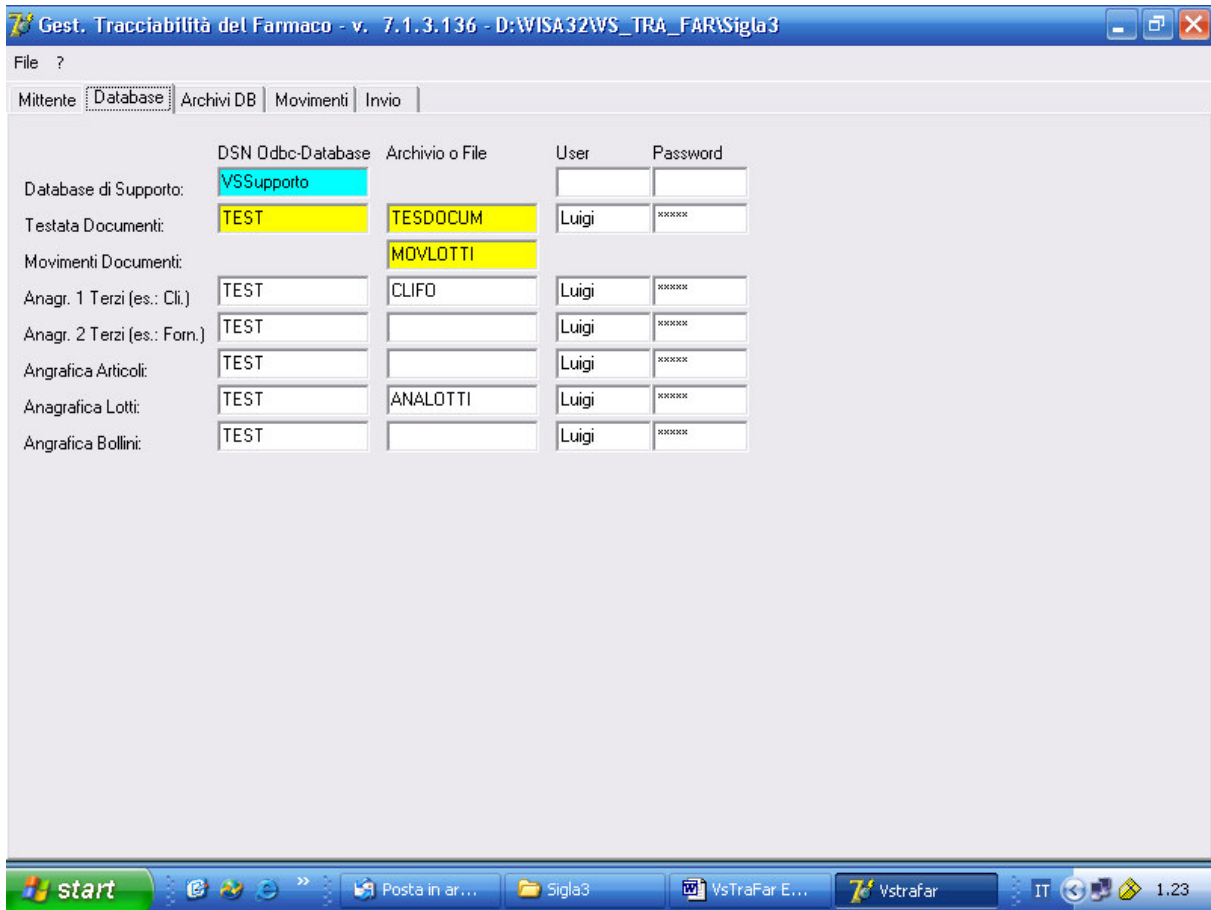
Gest. Tracciabilità del Farmaco - v. 7.1.3.136 - D:\WISA32\VS_TRA_FAR\Sigla3

File ?

Mittente | Database | Archivi DB | Movimenti | Invio

| | DSN Odbc-Database | Archivio o File | User | Password |
|---|---|---|---|---|
| Database di Supporto: | VSSupporto | | | |
| Testata Documenti: | TEST | TESDOCUM | Luigi | ***** |
| Movimenti Documenti: | | MOVLOTTI | | |
| Anagr. 1 Terzi (es.: Cli.) | TEST | CLIFO | Luigi | ***** |
| Anagr. 2 Terzi (es.: Forn.) | TEST | | Luigi | ***** |
| Angrafica Articoli: | TEST | | Luigi | ***** |
| Anagrafica Lotti: | TEST | ANALOTTI | Luigi | ***** |
| Angrafica Bollini: | TEST | | Luigi | ***** |

start | Posta in ar... | Sigla3 | VsTraFar E... | Vstrafar | IT 1.23